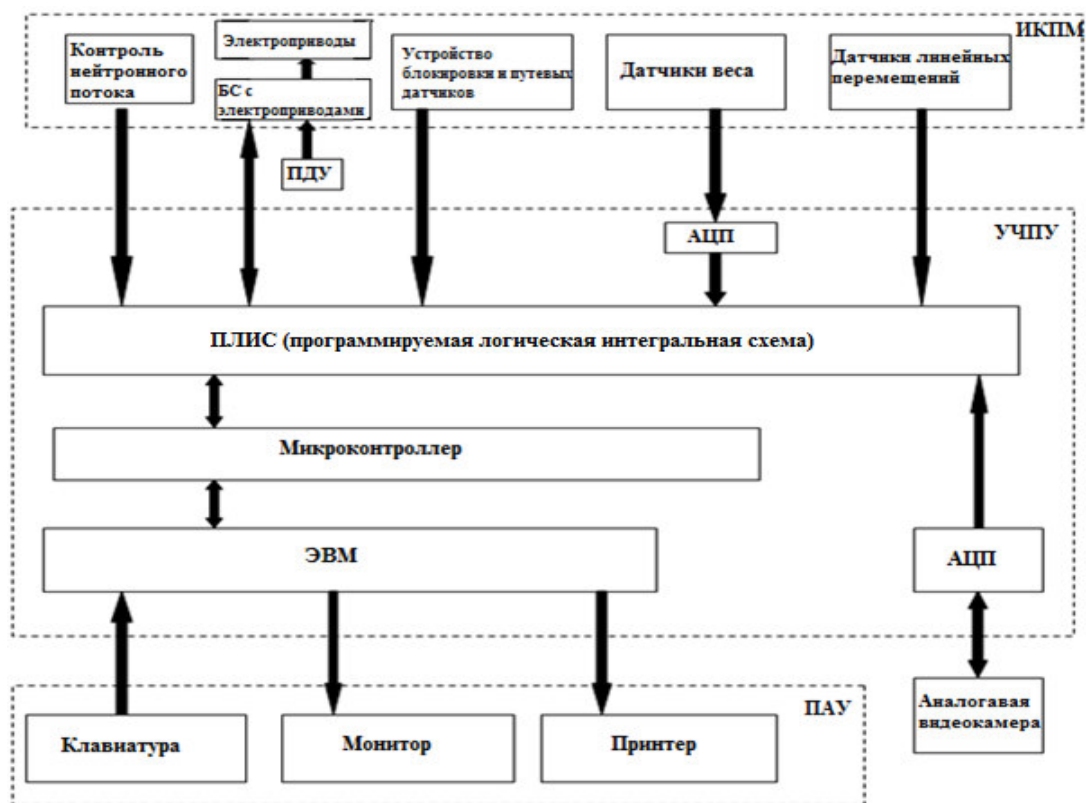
ИКПМ

Контроль нейтронного потока

Электроприводы

БС с электроприводами

ПДУ

Устройство блокировки и путевых датчиков

Датчики веса

Датчики линейных перемещений

УЧПУ

АЦП

ПЛИС (программируемая логическая интегральная схема)

Микроконтроллер

ЭВМ

АЦП

ПАУ

Клавиатура

Монитор

Принтер

Аналогавая видеокамера